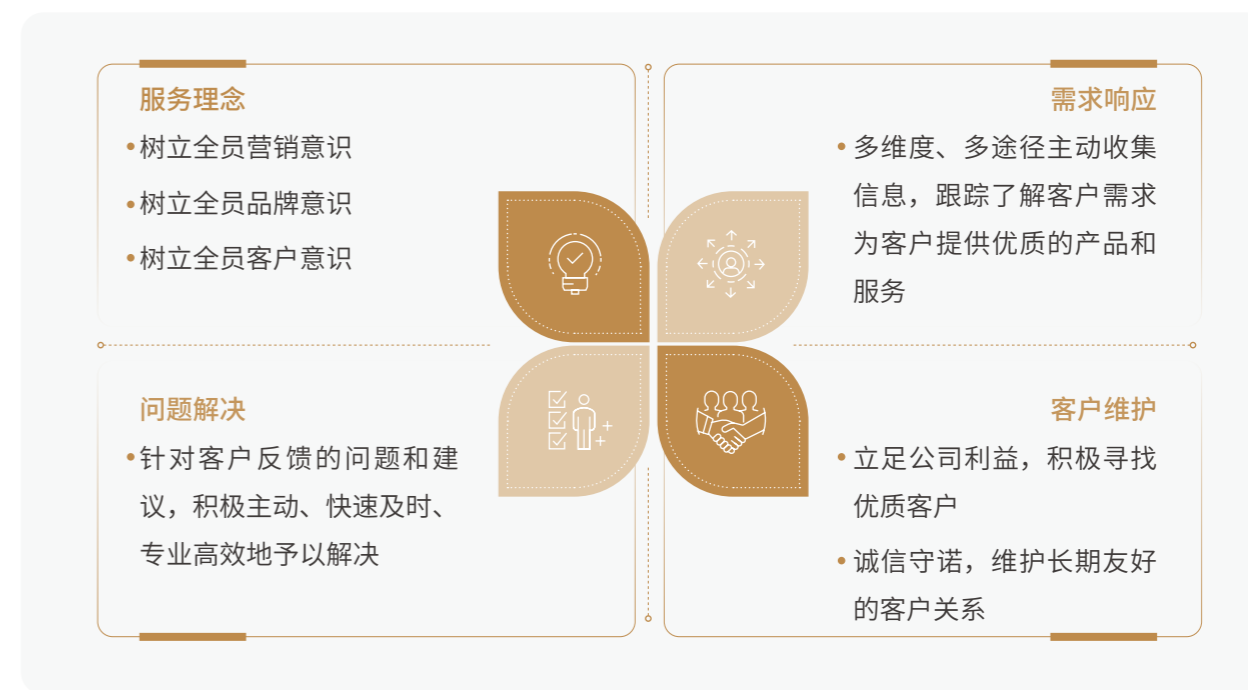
服务理念

• 树立全员营销意识

• 树立全员品牌意识

• 树立全员客户意识

需求响应

• 多维度、多途径主动收集信息，跟踪了解客户需求为客户提供优质的产品和服务

问题解决

• 针对客户反馈的问题和建议，积极主动、快速及时、专业高效地予以解决

客户维护

• 立足公司利益，积极寻找优质客户

• 诚信守诺，维护长期友好的客户关系